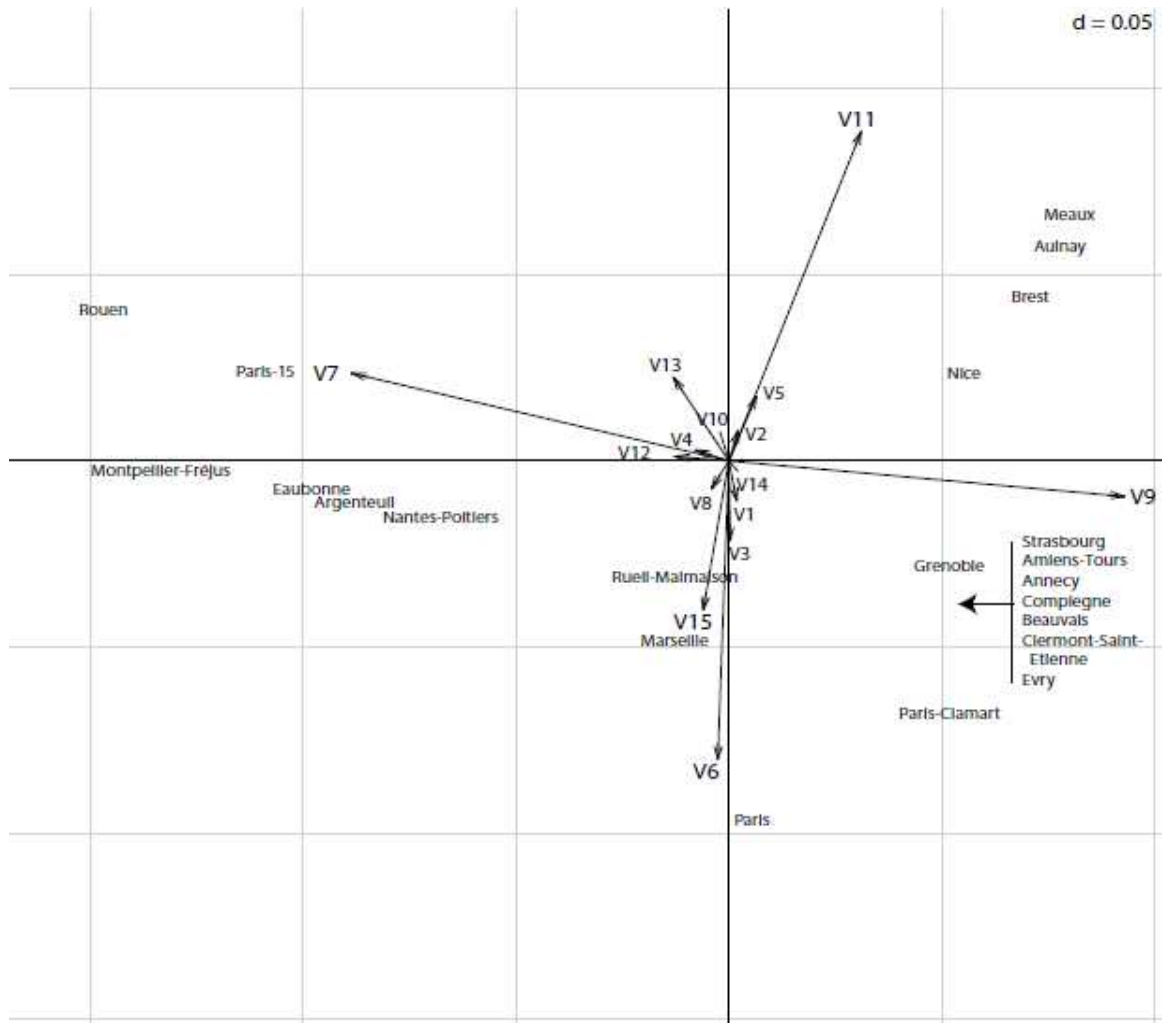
d = 0.05

V11

Meaux

Aulnay

Brest

Rouen

Paris-15

V7

V13

V5

Nice

V10

V2

V4

V12

Montpellier-Fréjus

Eaubonne

Argenteuil

Nantes-Poitiers

V8

V14

V1

V9

V3

Ruell-Malmaison

Grenoble

Strasbourg
Amiens-Tours
Annecy
Compiegne
Beauvais
Clermont-Saint-Etienne
Evry

V15

Marseille

Paris-Clamart

V6

Paris